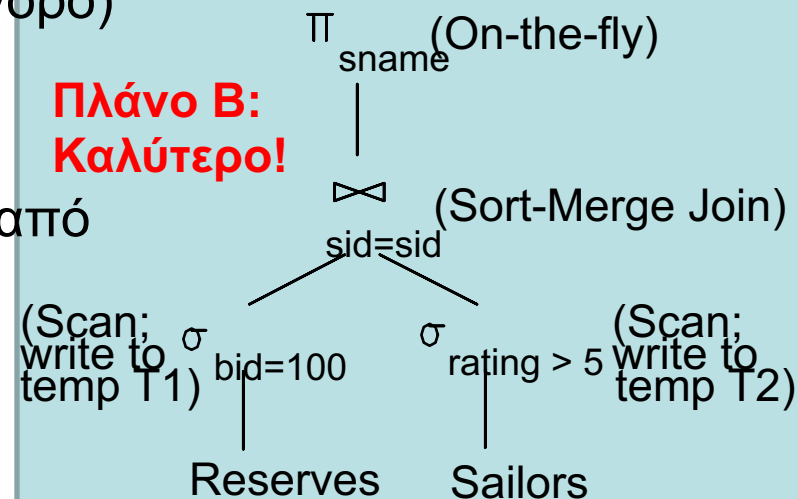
υρο)

$\pi_{sname}$ (On-the-fly)

Πλάνο Β: Καλύτερο!

από

$\bowtie_{sid=sid}$ (Sort-Merge Join)

(Scan; write to temp T1) $\sigma_{bid=100}$

$\sigma_{rating > 5}$ (Scan; write to temp T2)

Reserves

Sailors